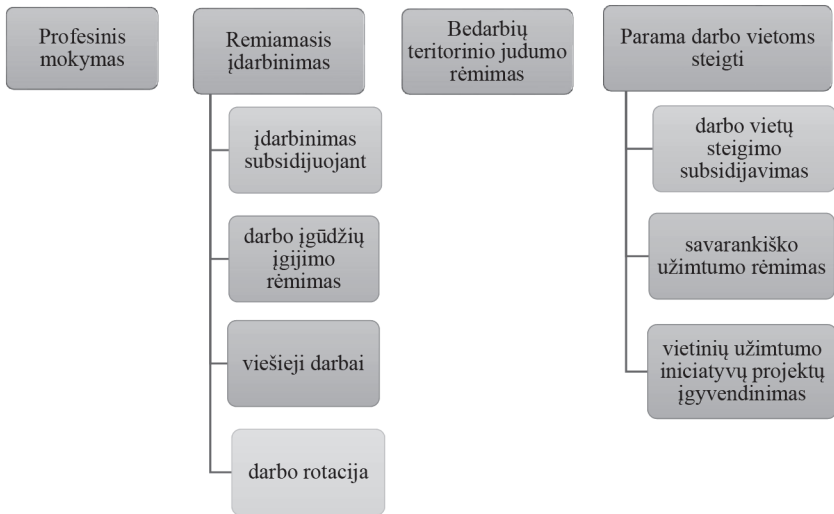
Profesinis mokymas

Remiamasis įdarbinimas

įdarbinimas subsidijuojant

darbo įgūdžių įgijimo rėmimas

viešieji darbai

darbo rotacija

Bedarbių teritorinio judumo rėmimas

Parama darbo vietoms steigti

darbo vietų steigimo subsidijavimas

savarankiško užimtumo rėmimas

vietinių užimtumo iniciatyvų projektų įgyvendinimas